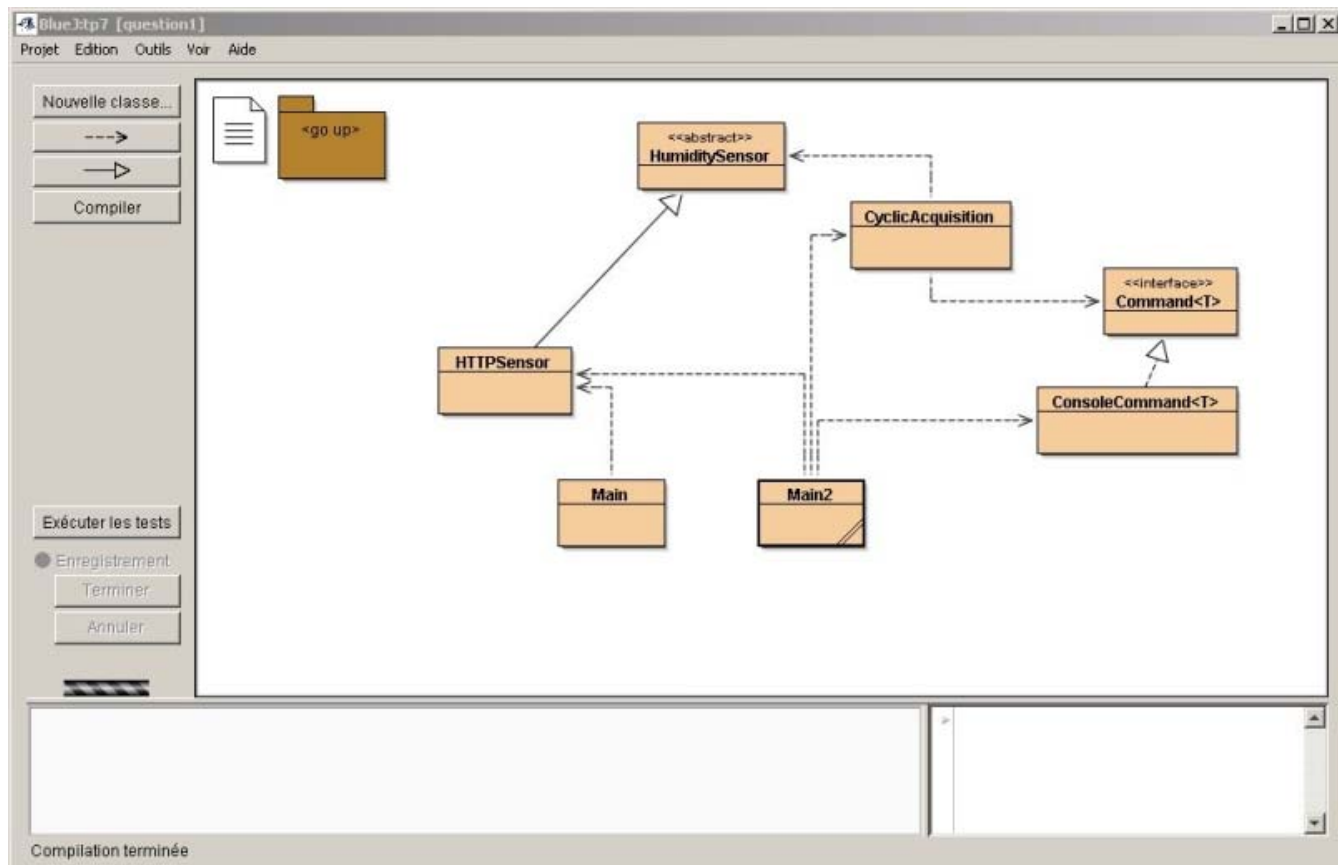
BlueJ:tp7 [question1]

Projet Edition Outils Voir Aide

Nouvelle classe...

Compiler

<go up>

<<abstract>>
HumiditySensor

CyclicAcquisition

<<interface>>
Command<T>

HTTPSensor

ConsoleCommand<T>

Main

Main2

Exécuter les tests

Enregistrement

Terminer

Annuler

Compilation terminée